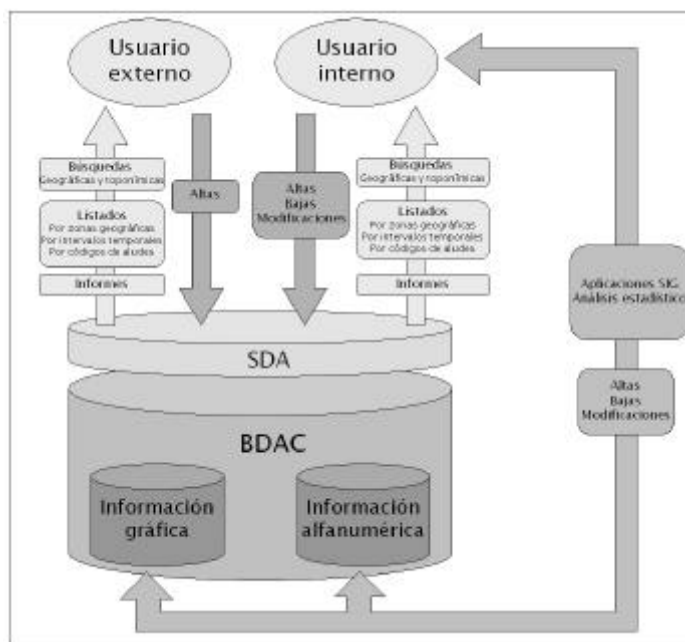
Usuario externo

Usuario interno

Búsquedas
Geográficas y toponímicas

Listados
Por zonas geográficas
Por intervalos temporales
Por códigos de aludes

Informes

Altas

Altas
Bajas
Modificaciones

Búsquedas
Geográficas y toponímicas

Listados
Por zonas geográficas
Por intervalos temporales
Por códigos de aludes

Informes

Aplicaciones SIG
Análisis estadístico

Altas
Bajas
Modificaciones

SDA

BDAC

Información gráfica

Información alfanumérica